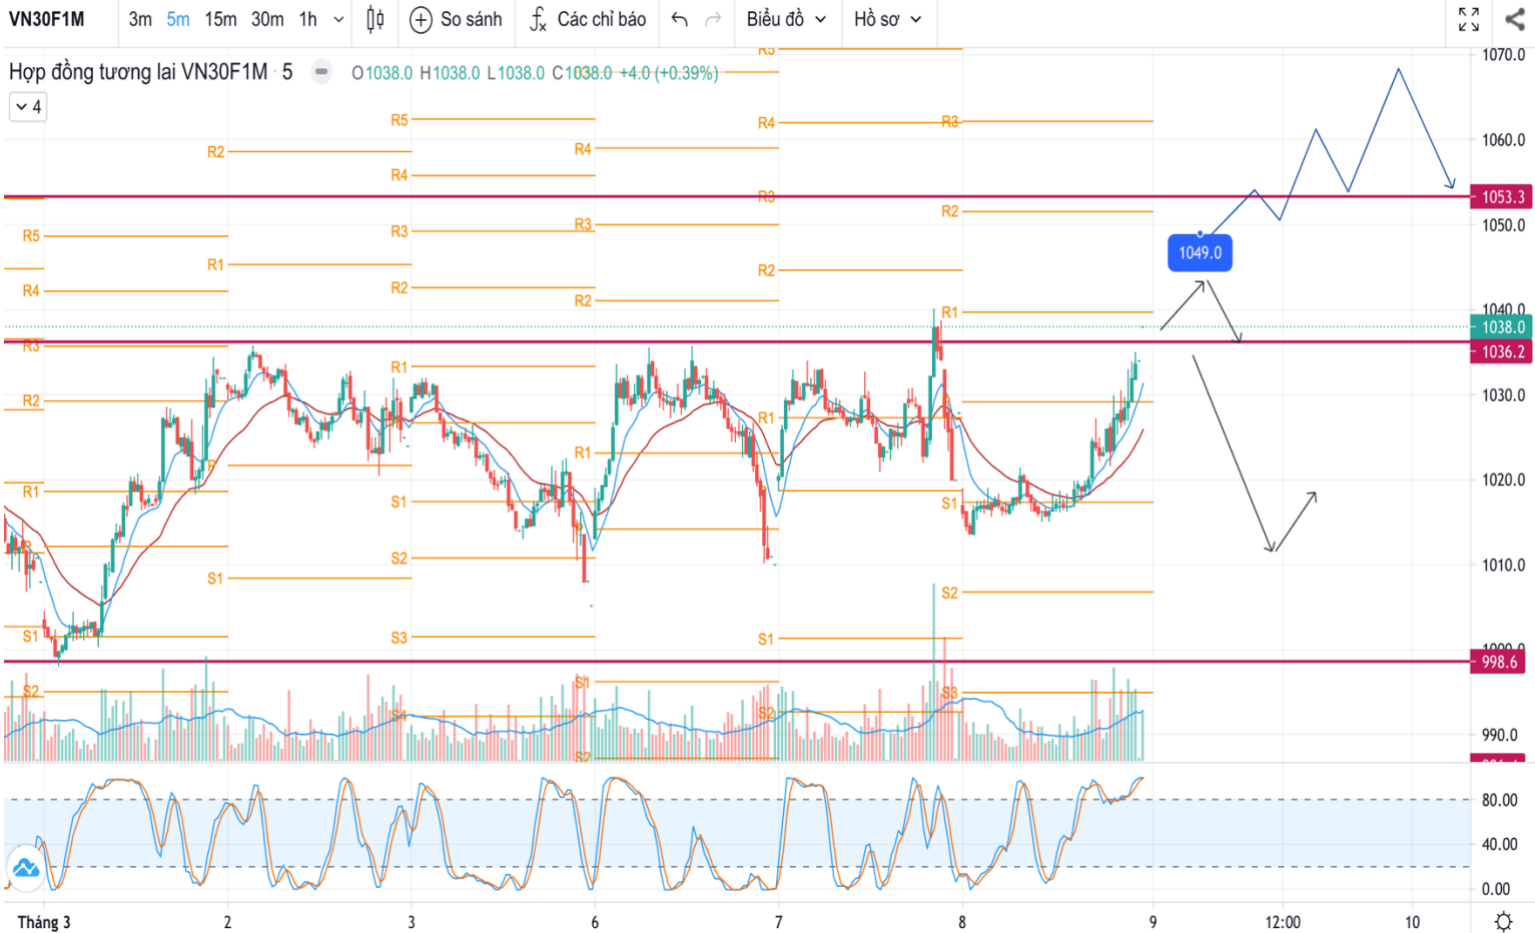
VN30F1M 3m 5m 15m 30m 1h So sánh Các chỉ báo Biểu đồ Hồ sơ

Hợp đồng tương lai VN30F1M · 5 O1038.0 H1038.0 L1038.0 C1038.0 +4.0 (+0.39%)

4

R5 R4 R3 R2 R1 S1 S2
R2 R1 R1 S1 S2
R5 R4 R3 R2 R1 S1 S2 S3
R4 R3 R2 R1 S1 S2
R5 R4 R3 R2 R1 S1 S2
R3 R2 R1 S1 S2 S3

1049.0

1070.0
1060.0
1053.3
1050.0
1040.0
1038.0
1036.2
1030.0
1020.0
1010.0
998.6
990.0

80.00
40.00
0.00

Tháng 3 2 3 6 7 8 9 12:00 10